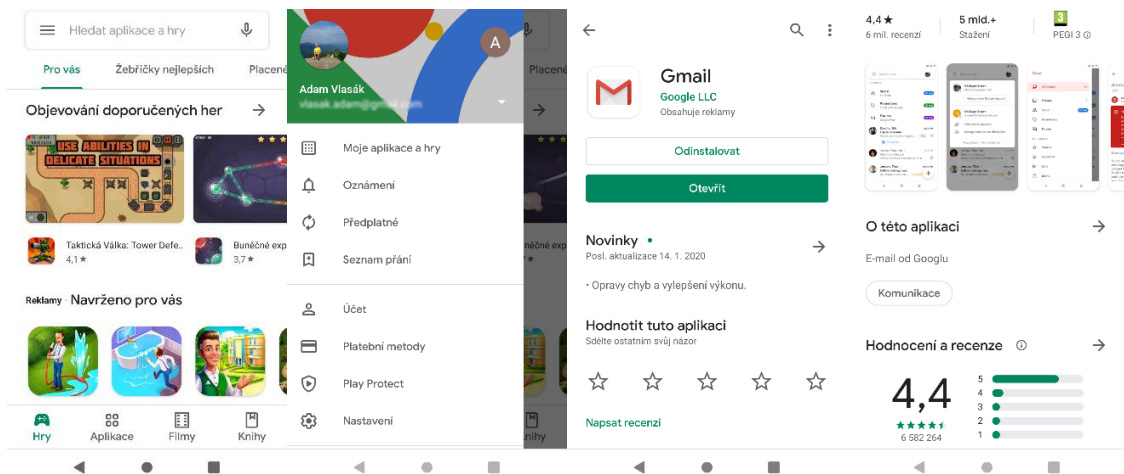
Hledat aplikace a hry

Pro vás
Žebříčky nejlepších
Placené

Objevování doporučených her

USE ABILITIES IN DELICATE SITUATIONS

Taktická Válka: Tower Defe...
4,1 ★

Buněčné exp
3,7 ★

Reklamy · Navrženo pro vás

Hry
Aplikace
Filmy
Knihy

Adam Vlasák
vlasak.adam@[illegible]

A

Placené

Moje aplikace a hry
Oznámení
Předplatné
Seznam přání
Účet
Platební metody
Play Protect
Nastavení

ěčné exp

nihy

Gmail
Google LLC
Obsahuje reklamy

Odinstalovat
Otevřít

Novinky •
Posl. aktualizace 14. 1. 2020

• Opravy chyb a vylepšení výkonu.

Hodnotit tuto aplikaci
Sdělte ostatním svůj názor

Napsat recenzi

4,4 ★
6 mil. recenzí

5 mld.+
Stažení

3
PEGI 3

O této aplikaci

E-mail od Googlu

Komunikace

Hodnocení a recenze

4,4
★★★★
6 582 264

5
4
3
2
1